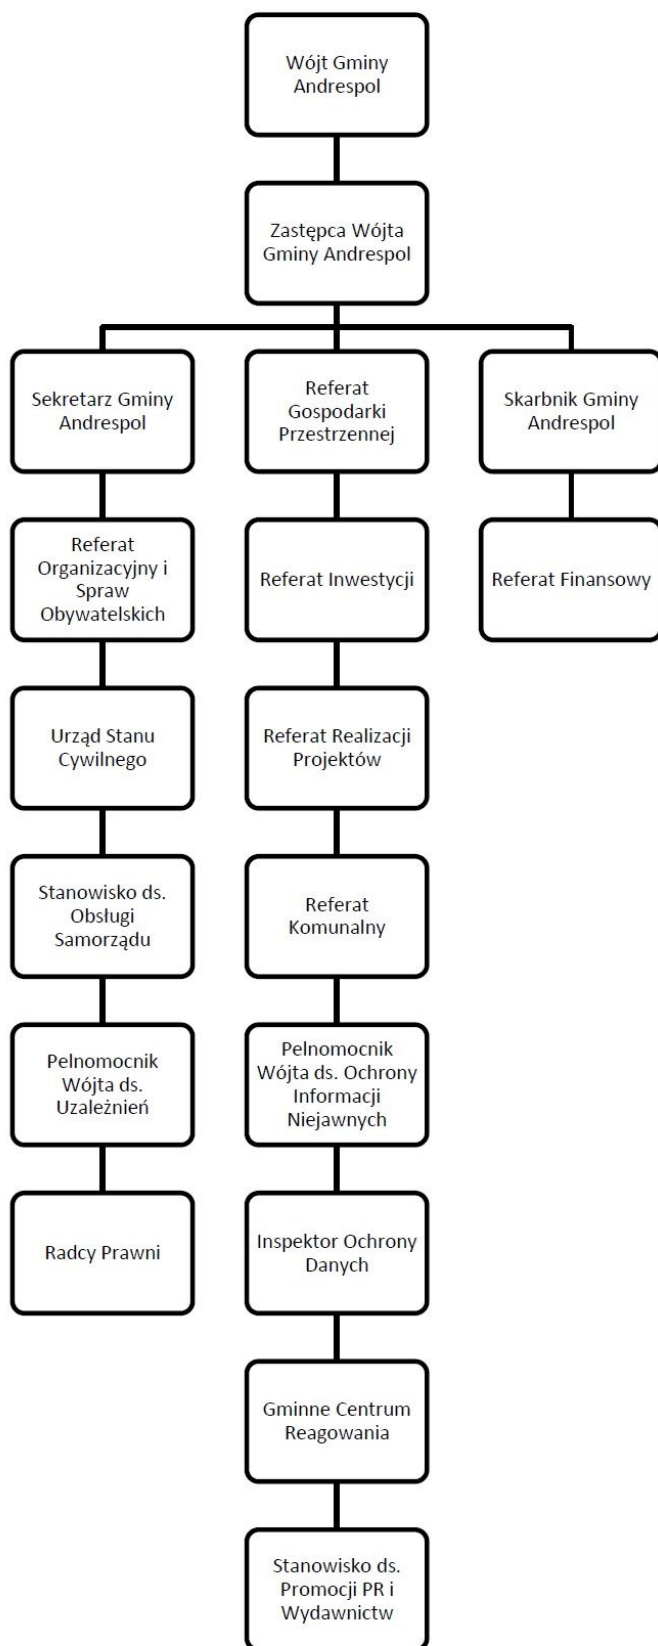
Wójt Gminy Andrespol

Zastępca Wójta Gminy Andrespol

Sekretarz Gminy Andrespol

Referat Organizacyjny i Spraw Obywatelskich

Urząd Stanu Cywilnego

Stanowisko ds. Obsługi Samorządu

Pelnomocnik Wójta ds. Uzależnień

Radcy Prawni

Referat Gospodarki Przestrzennej

Referat Inwestycji

Referat Realizacji Projektów

Referat Komunalny

Pelnomocnik Wójta ds. Ochrony Informacji Niejawnych

Inspektor Ochrony Danych

Gminne Centrum Reagowania

Stanowisko ds. Promocji PR i Wydawnictw

Skarbnik Gminy Andrespol

Referat Finansowy